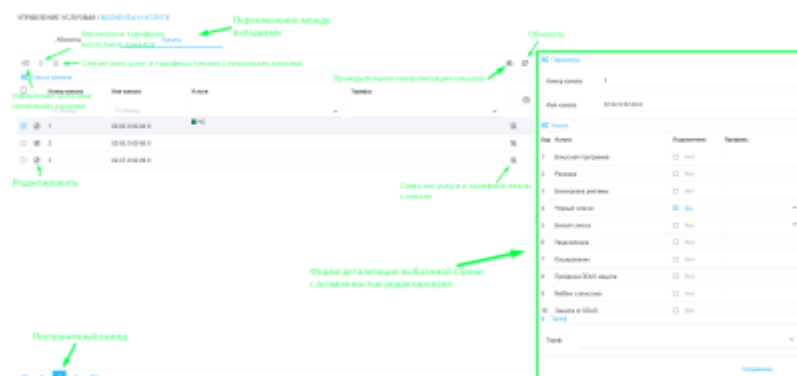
УПРАВЛЕНИЕ УСЛУГАМИ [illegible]

Переключение между вкладками

Абоненты

Назначение тарифов нескольким каналам

Каналы

Обновить

Снятие всех услуг и тарифных планов с нескольких каналов

Принудительная синхронизация каналов

Список каналов

Управление услугами нескольких каналов

Номер канала

Имя канала

Услуги

Тарифы

1

2

3

Редактировать

Снятие всех услуги и тарифных планов с канала

Параметры

Номер канала

1

Имя канала

Услуги

Код

Услуга

Подключено

Тарифы

1 Блокуснет программа

2 Реклама

3 Блокировка рекламы

4 Черный список

Да

5 Белый список

6 Уведомления

7 Кэширование

8 Прозрачный Web кэш

9 Вебкие статистика

10 Защита от DDoS

Нет

Тариф

Форма детализации выбранной строки с возможностью редактирования

Постраничный вывод

Сохранить